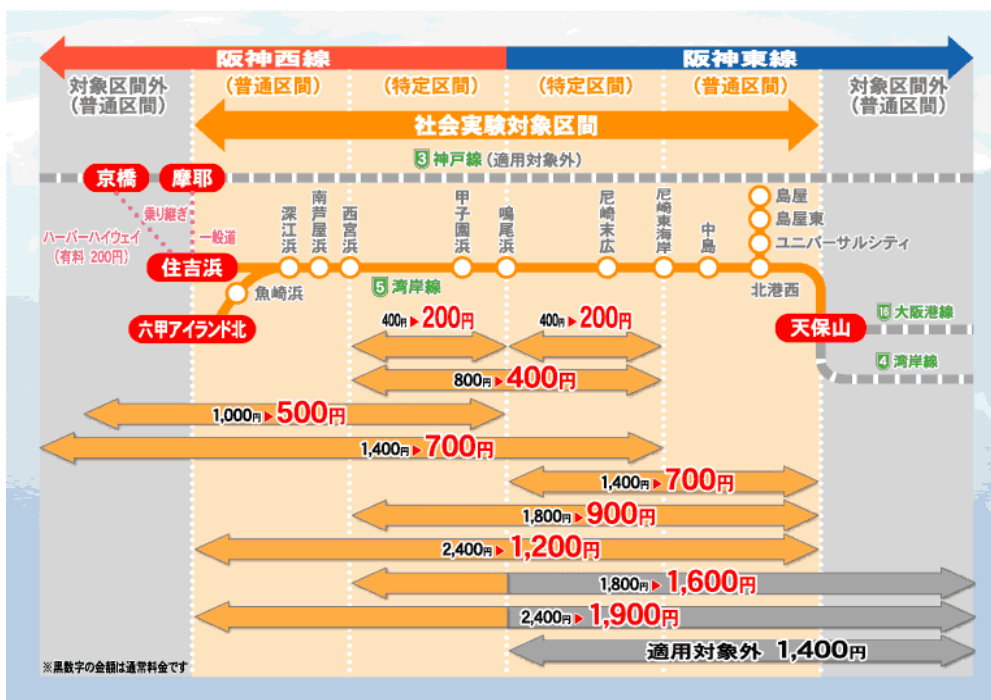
阪神西線

阪神東線

対象区間外
（普通区間）

（普通区間）

（特定区間）

（特定区間）

（普通区間）

対象区間外
（普通区間）

社会実験対象区間

3 神戸線（適用対象外）

京橋

摩耶

乗り継ぎ

一般道

ハーバーハイウェイ
（有料 200円）

住吉浜

魚崎浜

深江浜

南芦屋浜

西宮浜

甲子園浜

鳴尾浜

尼崎末広

尼崎東海岸

中島

島屋

島屋東

ユニバーサルシティ

北港西

5 湾岸線

六甲アイランド北

天保山

16 大阪港線

4 湾岸線

400円 ▶ 200円

400円 ▶ 200円

800円 ▶ 400円

1,000円 ▶ 500円

1,400円 ▶ 700円

1,400円 ▶ 700円

1,800円 ▶ 900円

2,400円 ▶ 1,200円

1,800円 ▶ 1,600円

2,400円 ▶ 1,900円

適用対象外 1,400円

※黒数字の金額は通常料金です